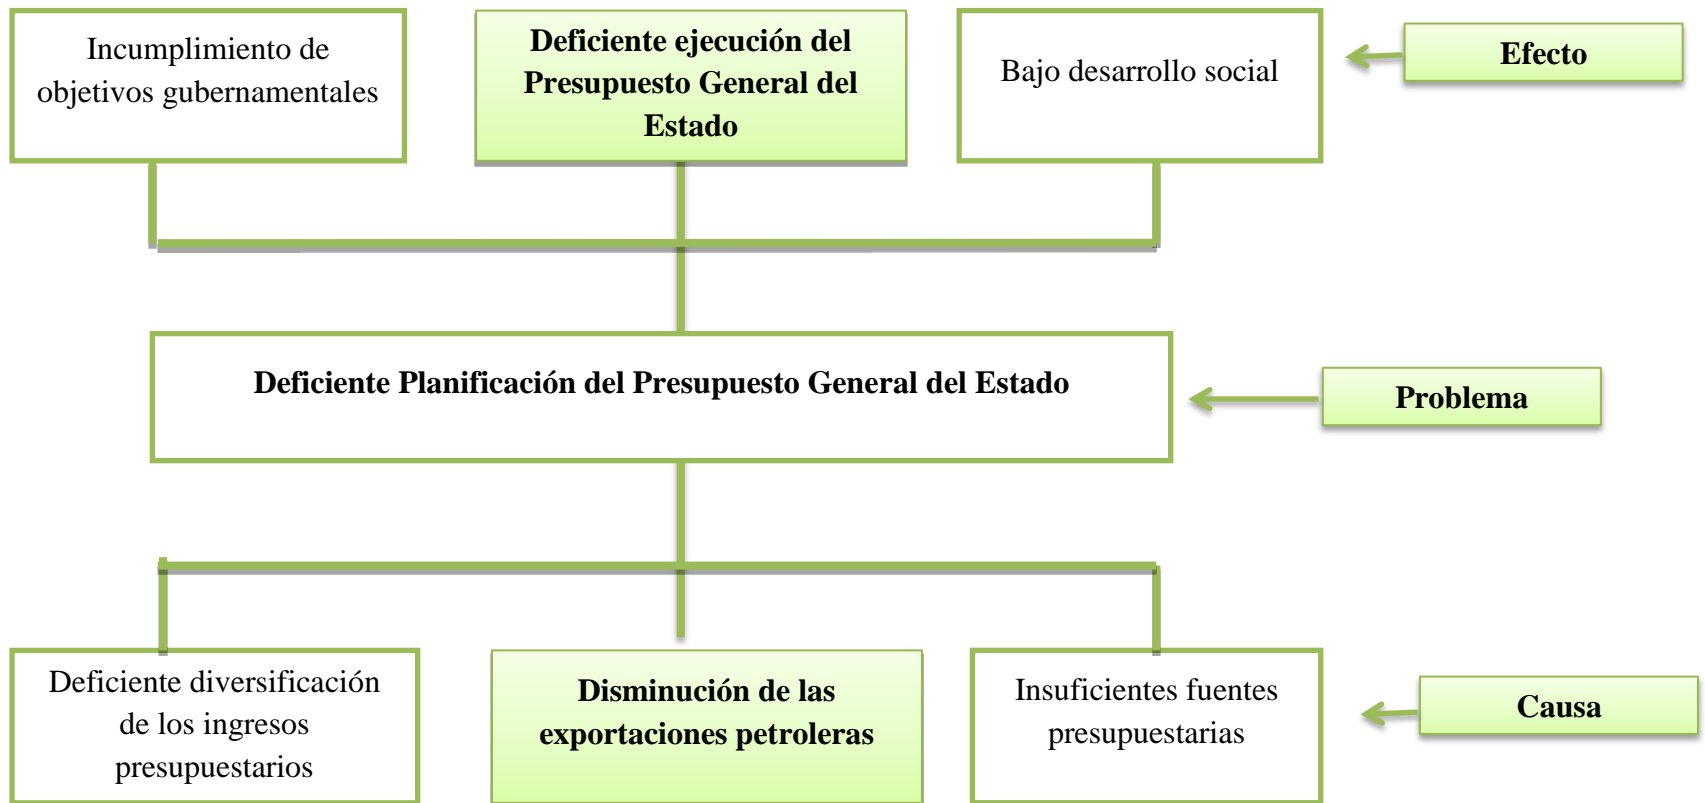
Incumplimiento de objetivos gubernamentales

Deficiente ejecución del Presupuesto General del Estado

Bajo desarrollo social

Efecto

Deficiente Planificación del Presupuesto General del Estado

Problema

Deficiente diversificación de los ingresos presupuestarios

Disminución de las exportaciones petroleras

Insuficientes fuentes presupuestarias

Causa